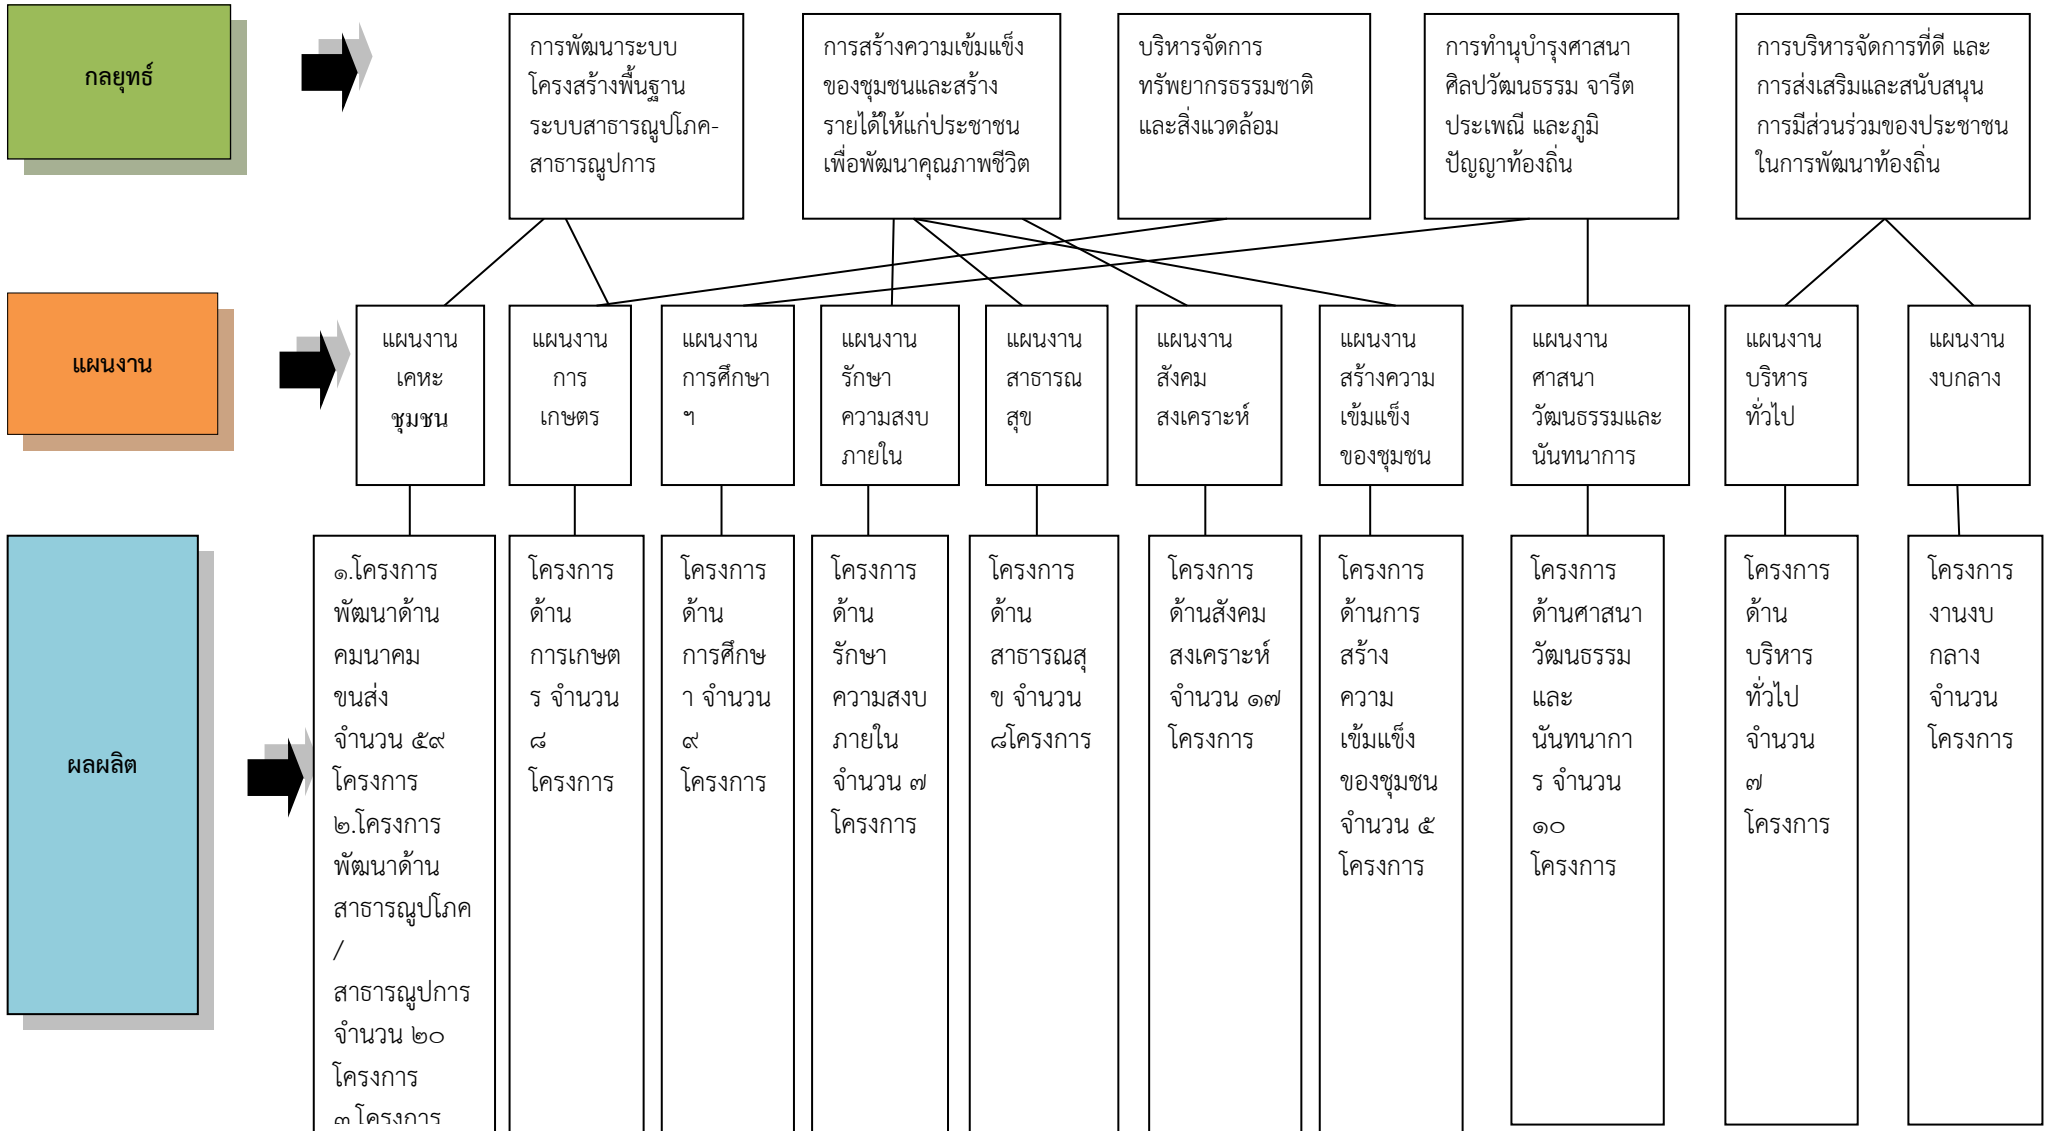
กลยุทธ์

การพัฒนาระบบโครงสร้างพื้นฐานระบบสาธารณูปโภค-สาธารณูปการ

การสร้างความเข้มแข็งของชุมชนและสร้างรายได้ให้แก่ประชาชนเพื่อพัฒนาคุณภาพชีวิต

บริหารจัดการทรัพยากรธรรมชาติและสิ่งแวดล้อม

การทำนุบำรุงศาสนาศิลปวัฒนธรรม จารีตประเพณี และภูมิปัญญาท้องถิ่น

การบริหารจัดการที่ดี และการส่งเสริมและสนับสนุนการมีส่วนร่วมของประชาชนในการพัฒนาท้องถิ่น

แผนงาน

แผนงานเคหะชุมชน

แผนงานการเกษตร

แผนงานการศึกษา ฯ

แผนงานรักษาความสงบภายใน

แผนงานสาธารณสุข

แผนงานสังคมสงเคราะห์

แผนงานสร้างความเข้มแข็งของชุมชน

แผนงานศาสนาวัฒนธรรมและนันทนาการ

แผนงานบริหารทั่วไป

แผนงานงบกลาง

ผลผลิต

๑.โครงการพัฒนาด้านคมนาคมขนส่ง จำนวน ๕๙ โครงการ ๒.โครงการพัฒนาด้านสาธารณูปโภค/สาธารณูปการ จำนวน ๒๐ โครงการ ๓.โครงการ

โครงการด้านการเกษตร จำนวน ๘ โครงการ

โครงการด้านการศึกษา จำนวน ๙ โครงการ

โครงการด้านรักษาความสงบภายใน จำนวน ๗ โครงการ

โครงการด้านสาธารณสุข จำนวน ๘โครงการ

โครงการด้านสังคมสงเคราะห์ จำนวน ๑๗ โครงการ

โครงการด้านการสร้างความเข้มแข็งของชุมชน จำนวน ๕ โครงการ

โครงการด้านศาสนาวัฒนธรรมและนันทนาการ จำนวน ๑๐ โครงการ

โครงการด้านบริหารทั่วไป จำนวน ๗ โครงการ

โครงการงานงบกลาง จำนวน โครงการ